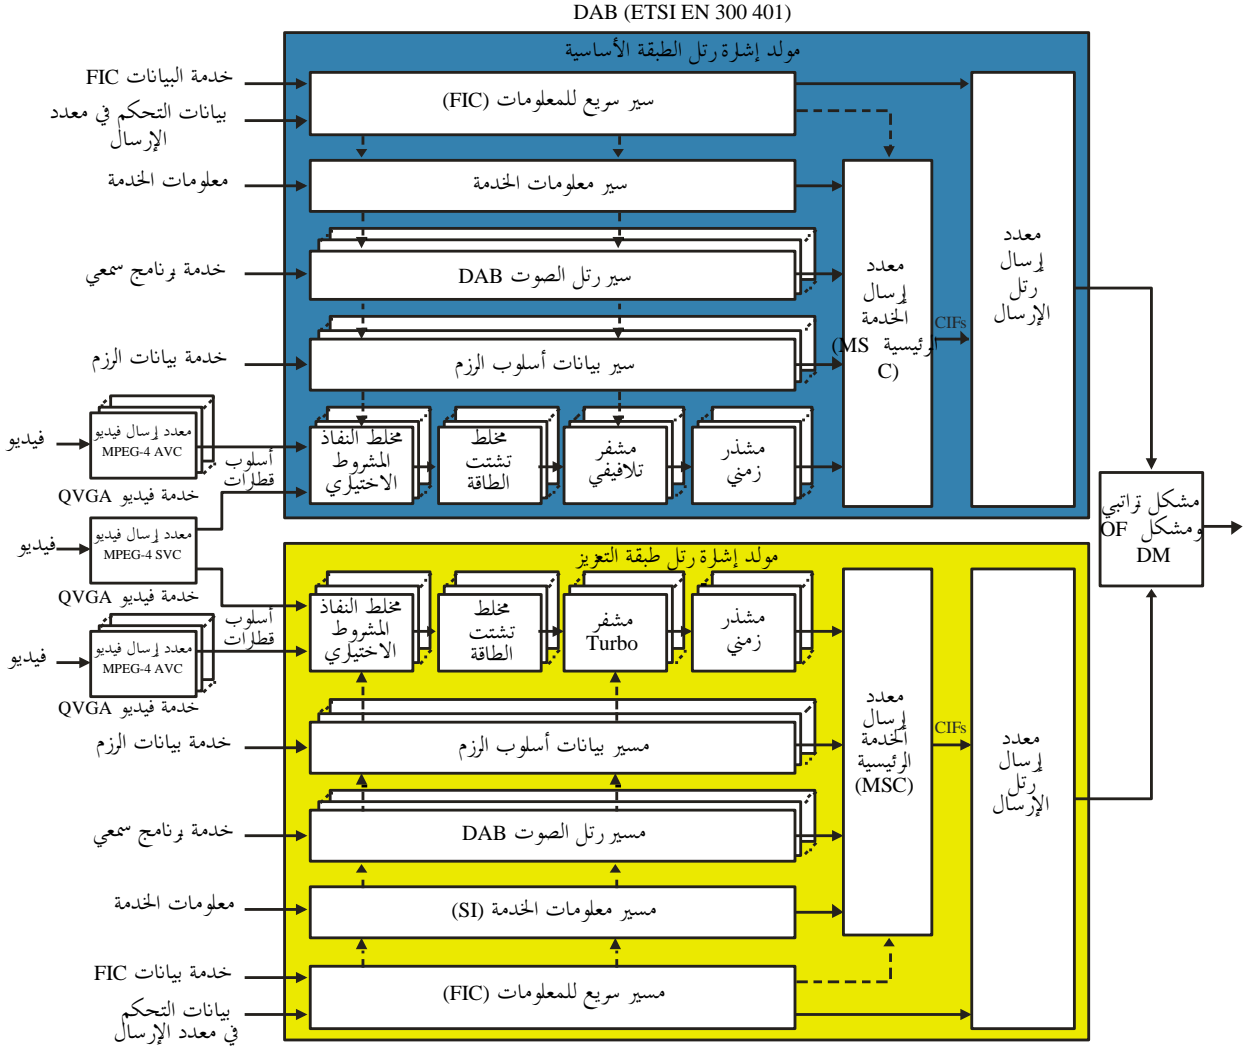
DAB (ETSI EN 300 401)

مولد إشارة رتل الطبقة الأساسية

خدمة البيانات FIC

بيانات التحكم في معدد الإرسال

سير سريع للمعلومات (FIC)

معلومات الخدمة

سير معلومات الخدمة

خدمة برنامج سمعي

سير رتل الصوت DAB

خدمة بيانات الرزم

سير بيانات أسلوب الرزم

معدد إرسال الخدمة الرئيسية (MSC)

CIFs

معدد إرسال رتل الإرسال

فيديو

معدد إرسال فيديو MPEG-4 AVC

خدمة فيديو QVGA

أسلوب قطارات

مخلط النفاذ المشروط الاختياري

مخلط تشتت الطاقة

مشفر تلافيفي

مشذر زمني

مشكل تراتبي ومشكل OF DM

فيديو

معدد إرسال فيديو MPEG-4 SVC

خدمة فيديو QVGA

مولد إشارة رتل طبقة التعزيز

مخلط النفاذ المشروط الاختياري

مخلط تشتت الطاقة

مشفر Turbo

مشذر زمني

أسلوب قطارات

فيديو

معدد إرسال فيديو MPEG-4 AVC

خدمة فيديو QVGA

خدمة بيانات الرزم

مسير بيانات أسلوب الرزم

معدد إرسال الخدمة الرئيسية (MSC)

CIFs

معدد إرسال رتل الإرسال

خدمة برنامج سمعي

مسير رتل الصوت DAB

معلومات الخدمة

مسير معلومات الخدمة (SI)

خدمة بيانات FIC

بيانات التحكم في معدد الإرسال

مسير سريع للمعلومات (FIC)